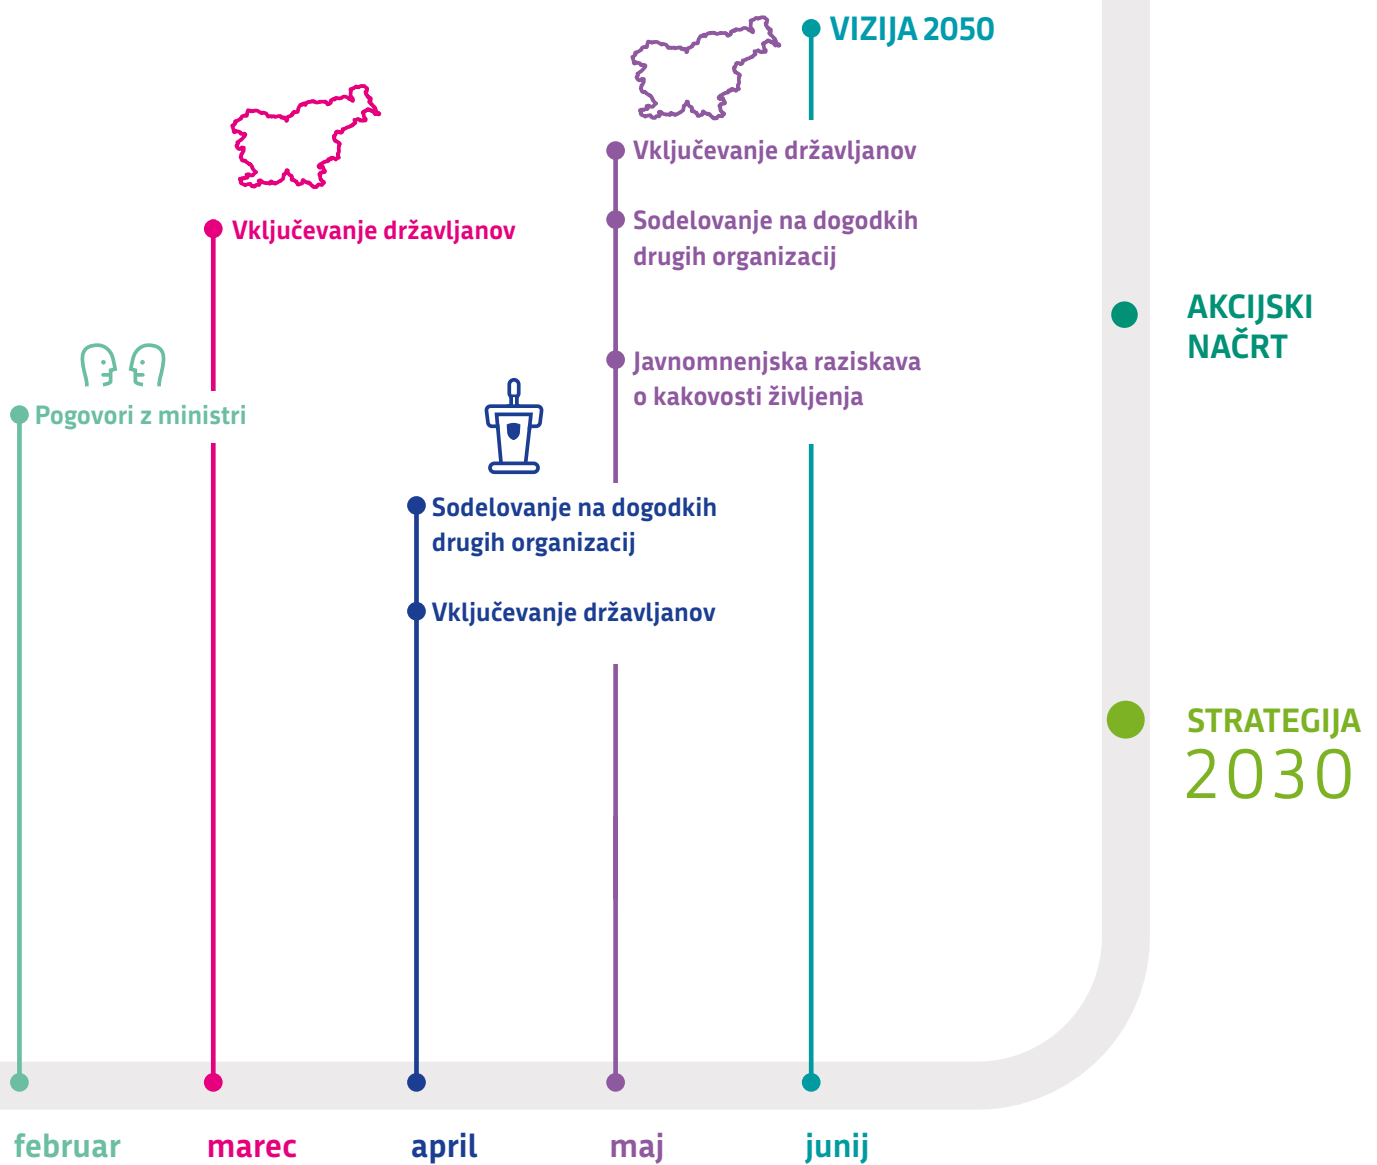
VIZIJA 2050

Vključevanje državljanov

Sodelovanje na dogodkih drugih organizacij

Javnomnenjska raziskava o kakovosti življenja

Vključevanje državljanov

Pogovori z ministri

Sodelovanje na dogodkih drugih organizacij

Vključevanje državljanov

AKCIJSKI NAČRT

STRATEGIJA 2030

februar

marec

april

maj

junij